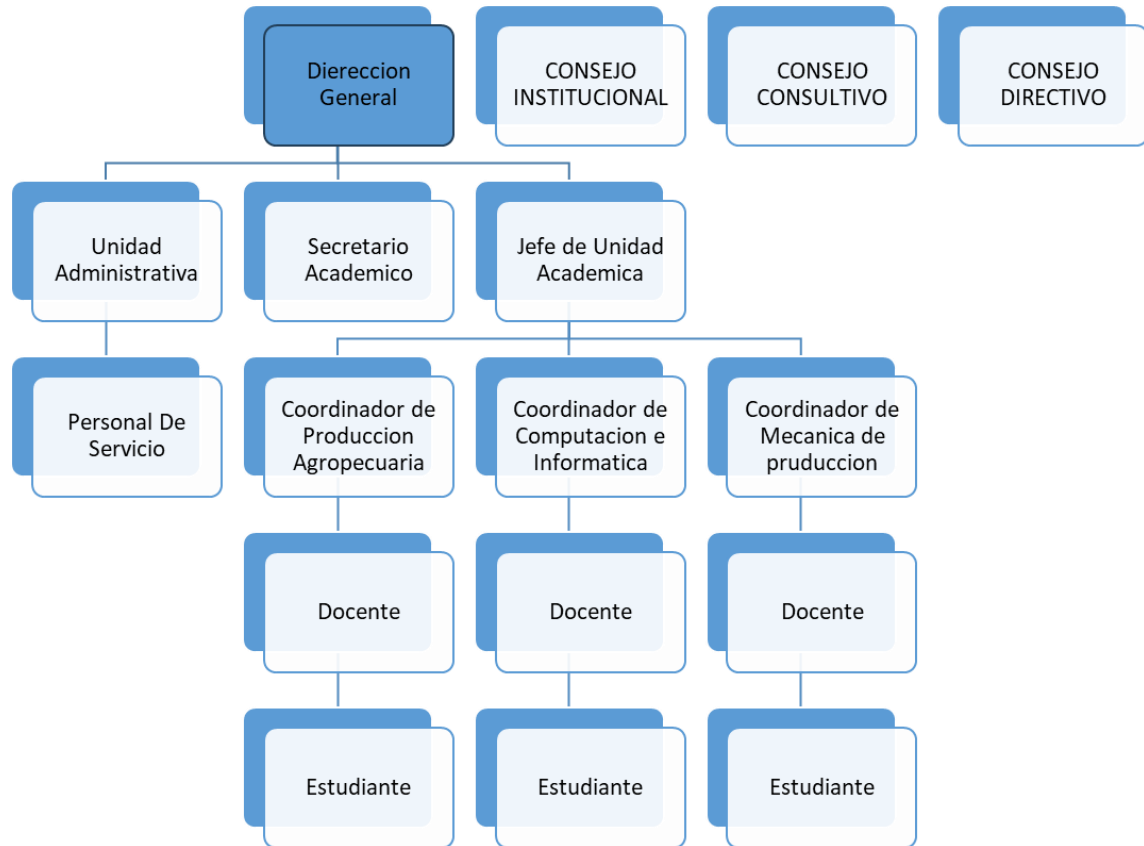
Dierección General

CONSEJO INSTITUCIONAL

CONSEJO CONSULTIVO

CONSEJO DIRECTIVO

Unidad Administrativa

Secretario Academico

Jefe de Unidad Academica

Personal De Servicio

Coordinador de Produccion Agropecuaria

Coordinador de Computacion e Informatica

Coordinador de Mecanica de pruduccion

Docente

Docente

Docente

Estudiante

Estudiante

Estudiante